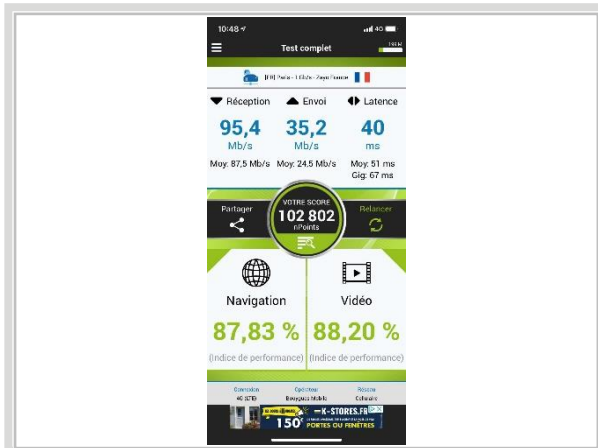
10:48
4G

Test complet

[FR] Paris - 1 Gb/s - Zayo France

Réception
Envoi
Latence

95,4
Mb/s
35,2
Mb/s
40
ms

Moy: 87,5 Mb/s
Moy: 24,5 Mb/s
Moy: 51 ms
Gig: 67 ms

Partager
VOTRE SCORE
102 802
nPoints
Relancer

Navigation
Vidéo

87,83 %
88,20 %

(Indice de performance)
(Indice de performance)

Connexion
4G (LTE)
Opérateur
Bouygues Mobile
Réseau
Cellulaire

K-STORES.FR
150€
PORTES OU FENÊTRES